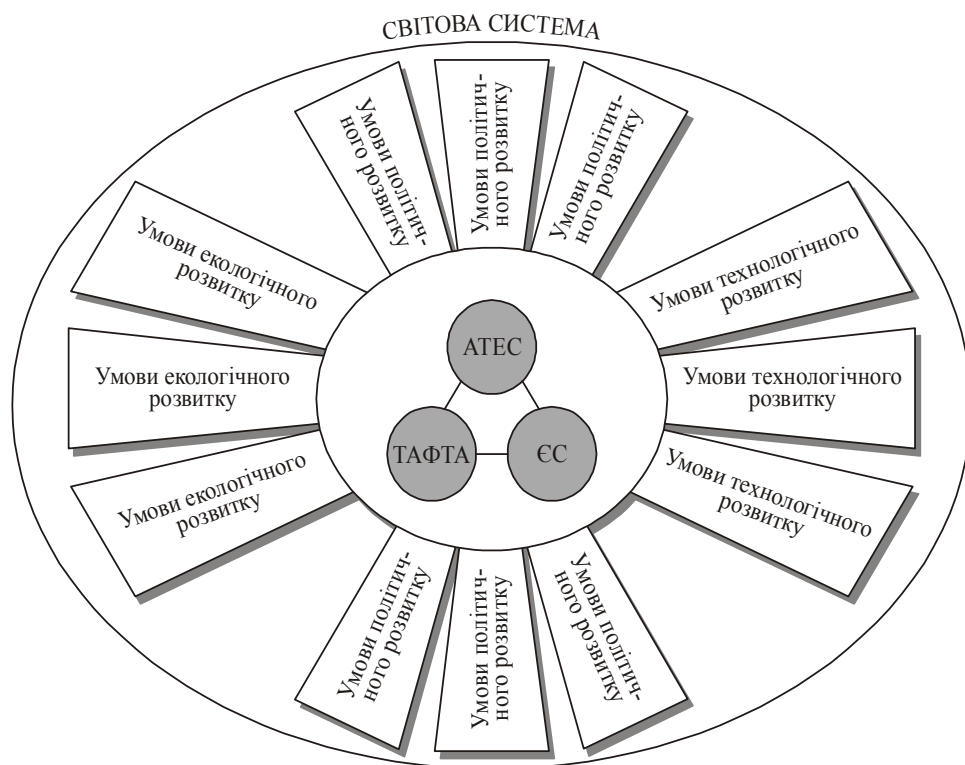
СВІТОВА СИСТЕМА

Умови політичного розвитку

Умови політичного розвитку

Умови політичного розвитку

Умови екологічного розвитку

Умови технологічного розвитку

Умови екологічного розвитку

Умови технологічного розвитку

Умови екологічного розвитку

Умови технологічного розвитку

АТЕС

ТАФТА

ЄС

Умови політичного розвитку

Умови політичного розвитку

Умови політичного розвитку